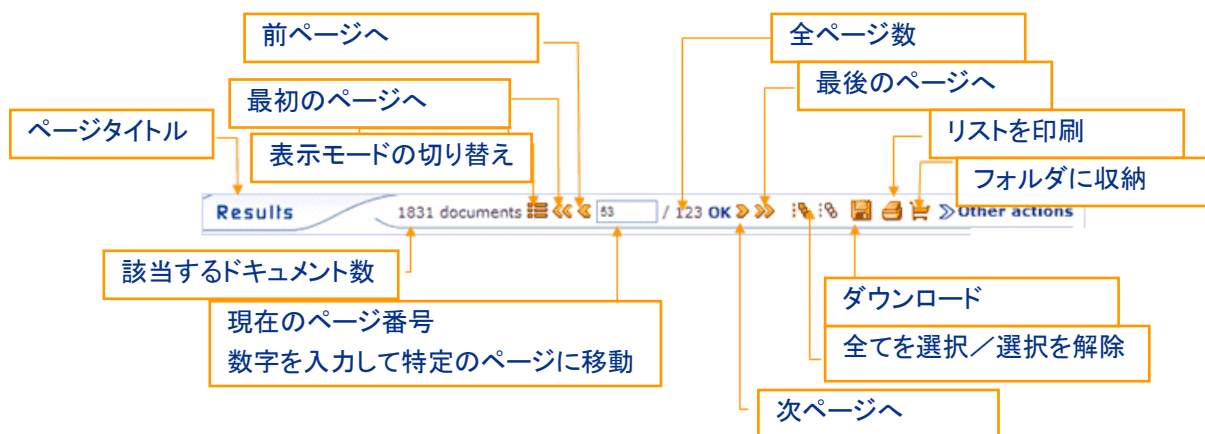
前ページへ

全ページ数

最後のページへ

最初のページへ

ページタイトル

リストを印刷

表示モードの切り替え

フォルダに収納

Results

1831 documents

53

/ 123 OK

Other actions

該当するドキュメント数

ダウンロード

現在のページ番号
数字を入力して特定のページに移動

全てを選択／選択を解除

次ページへ